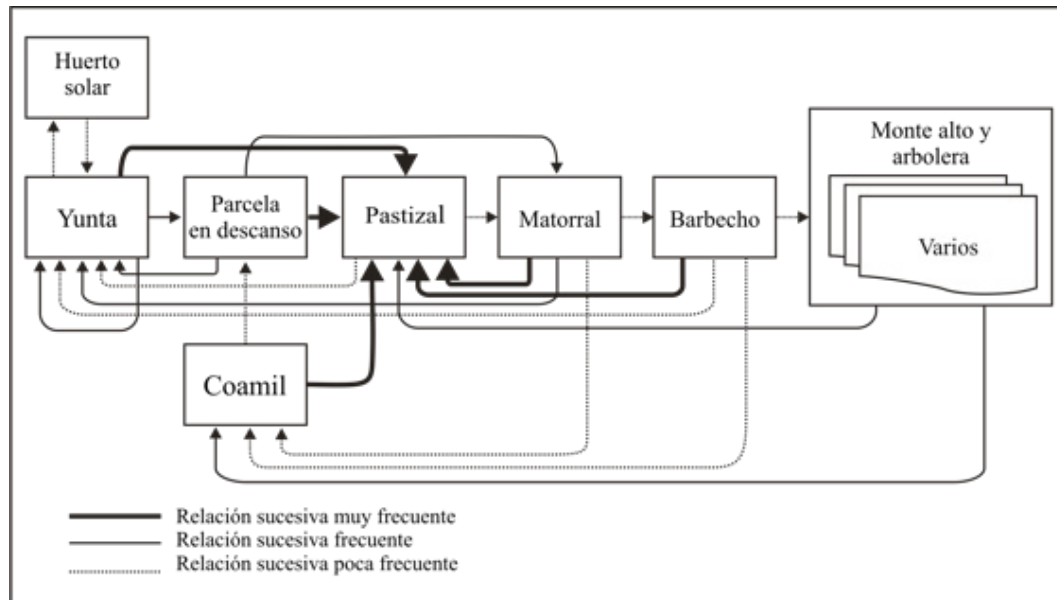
Huerto solar

Yunta

Parcela en descanso

Pastizal

Matorral

Barbecho

Monte alto y arbolera

Varios

Coamil

Relación sucesiva muy frecuente
Relación sucesiva frecuente
Relación sucesiva poca frecuente